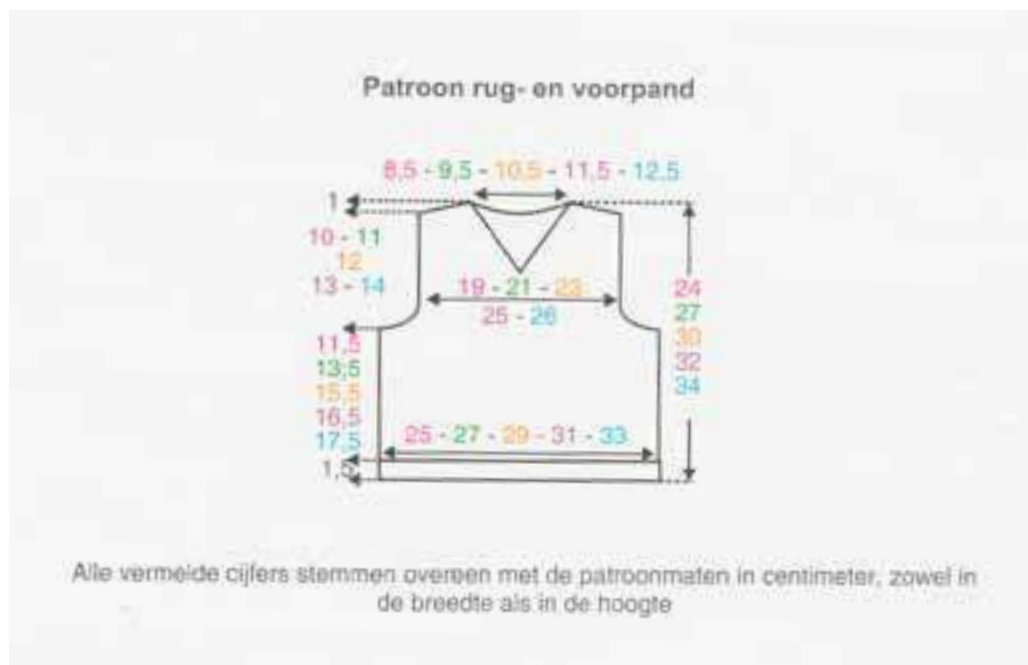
Patroon rug- en voorpand

8,5 - 9,5 - 10,5 - 11,5 - 12,5

1

10 - 11
12
13 - 14

19 - 21 - 23
25 - 26

24
27
30
32
34

11,5
13,5
15,5
16,5
17,5

25 - 27 - 29 - 31 - 33

1,5

Alle vermelde cijfers stemmen overeen met de patroonmaten in centimeter, zowel in de breedte als in de hoogte